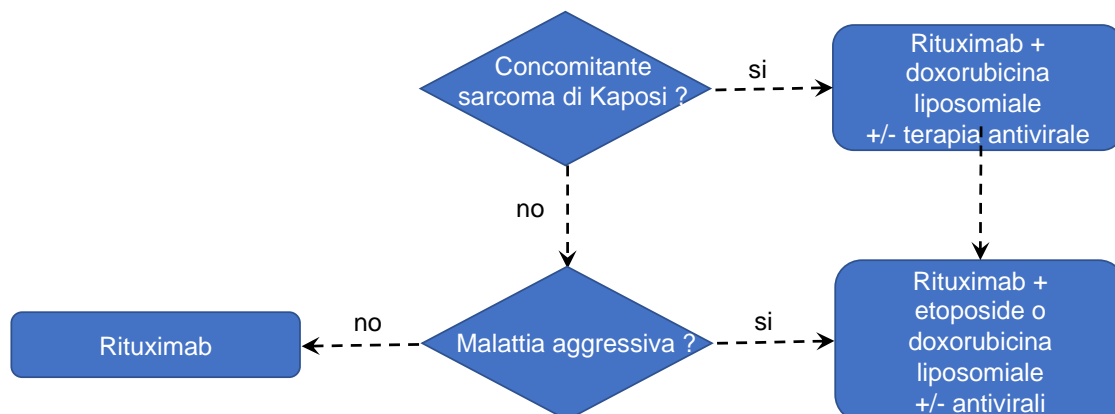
Concomitante sarcoma di Kaposi ?

si

Rituximab + doxorubicina liposomiale +/- terapia antivirale

no

Malattia aggressiva ?

no

Rituximab

si

Rituximab + etoposide o doxorubicina liposomiale +/- antivirali